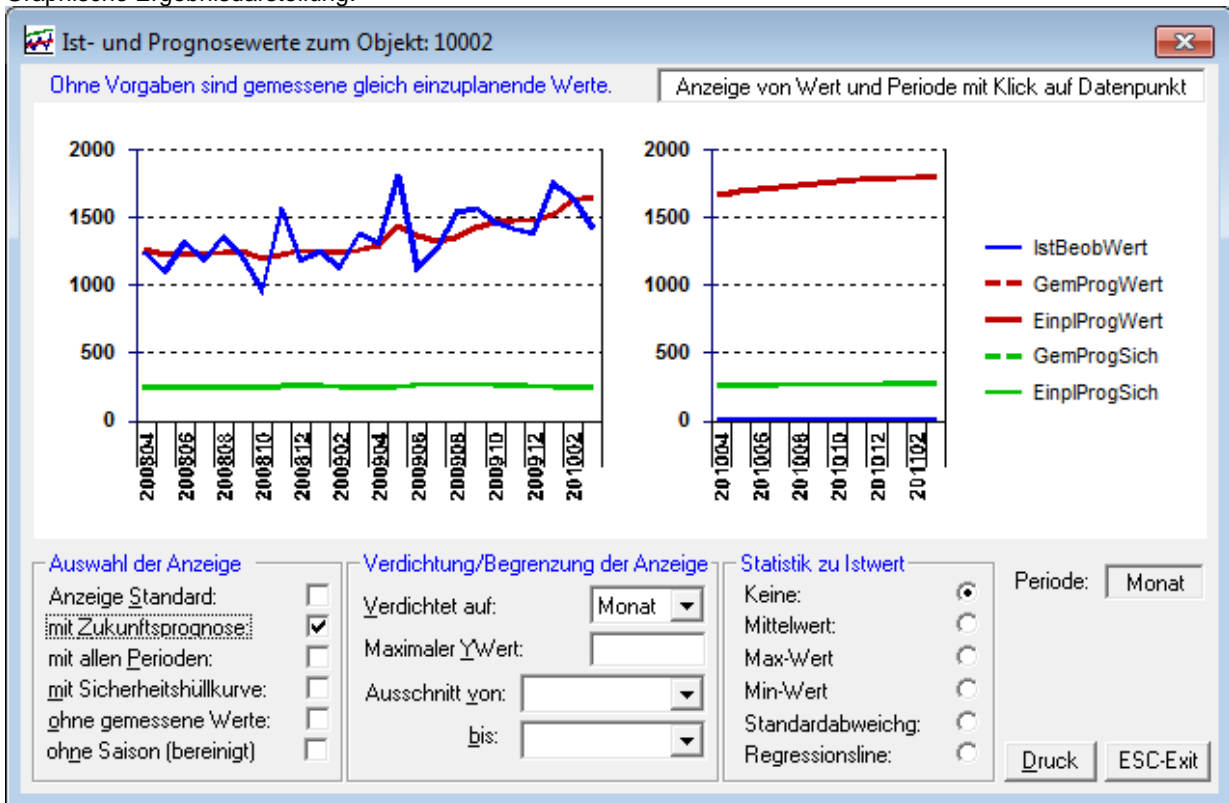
Graphische Ergebnisdarstellung:

Ist- und Prognosewerte zum Objekt: 10002

Ohne Vorgaben sind gemessene gleich einzuplanende Werte.

Anzeige von Wert und Periode mit Klick auf Datenpunkt

2000
1500
1000
500
0

200804
200806
200808
200810
200812
200902
200904
200906
200908
200910
200912
201002

2000
1500
1000
500
0

201004
201006
201008
201010
201012
201102

IstBeobWert
GemProgWert
EinplProgWert
GemProgSich
EinplProgSich

Auswahl der Anzeige
Anzeige Standard:
mit Zukunftsprognose:
mit allen Perioden:
mit Sicherheitshüllkurve:
ohne gemessene Werte:
ohne Saison (bereinigt)

Verdichtung/Begrenzung der Anzeige
Verdichtet auf: Monat
Maximaler YWert:
Ausschnitt von:
bis:

Statistik zu Istwert
Keine:
Mittelwert:
Max-Wert
Min-Wert
Standardabweichg:
Regressionsline:

Periode: Monat

Druck
ESC-Exit